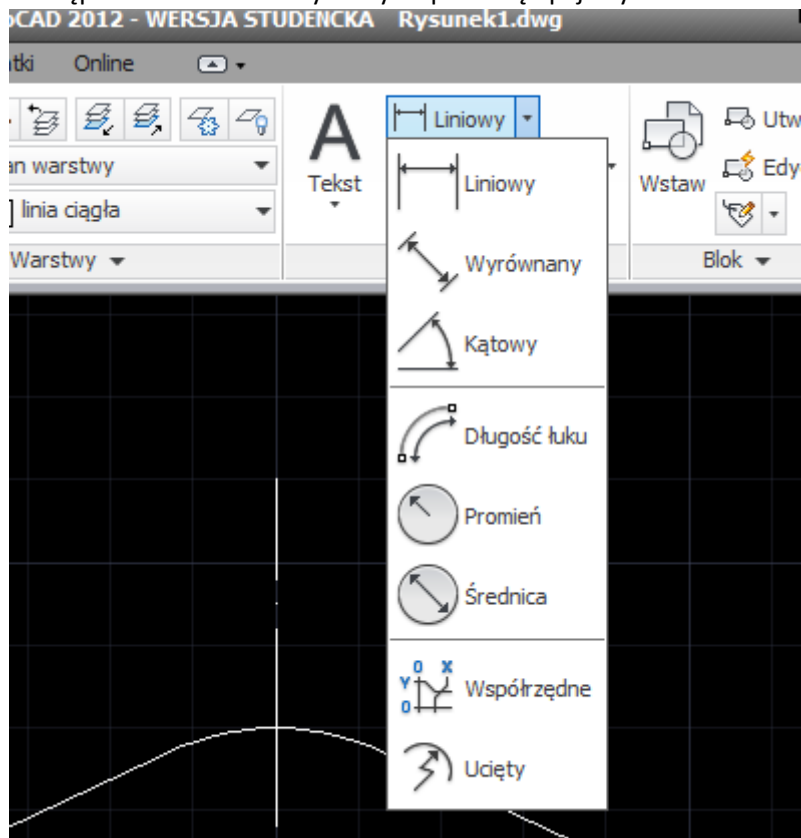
CAD 2012 - WERSJA STUDENCKA Rysunek1.dwg

tki Online

an warstwy

linia ciągła

Warstwy

Tekst

Liniowy

Liniowy

Wyrównany

Kątowy

Długość łuku

Promień

Średnica

Współrzędne

Ucięty

Wstaw

Utw

Edy

Blok